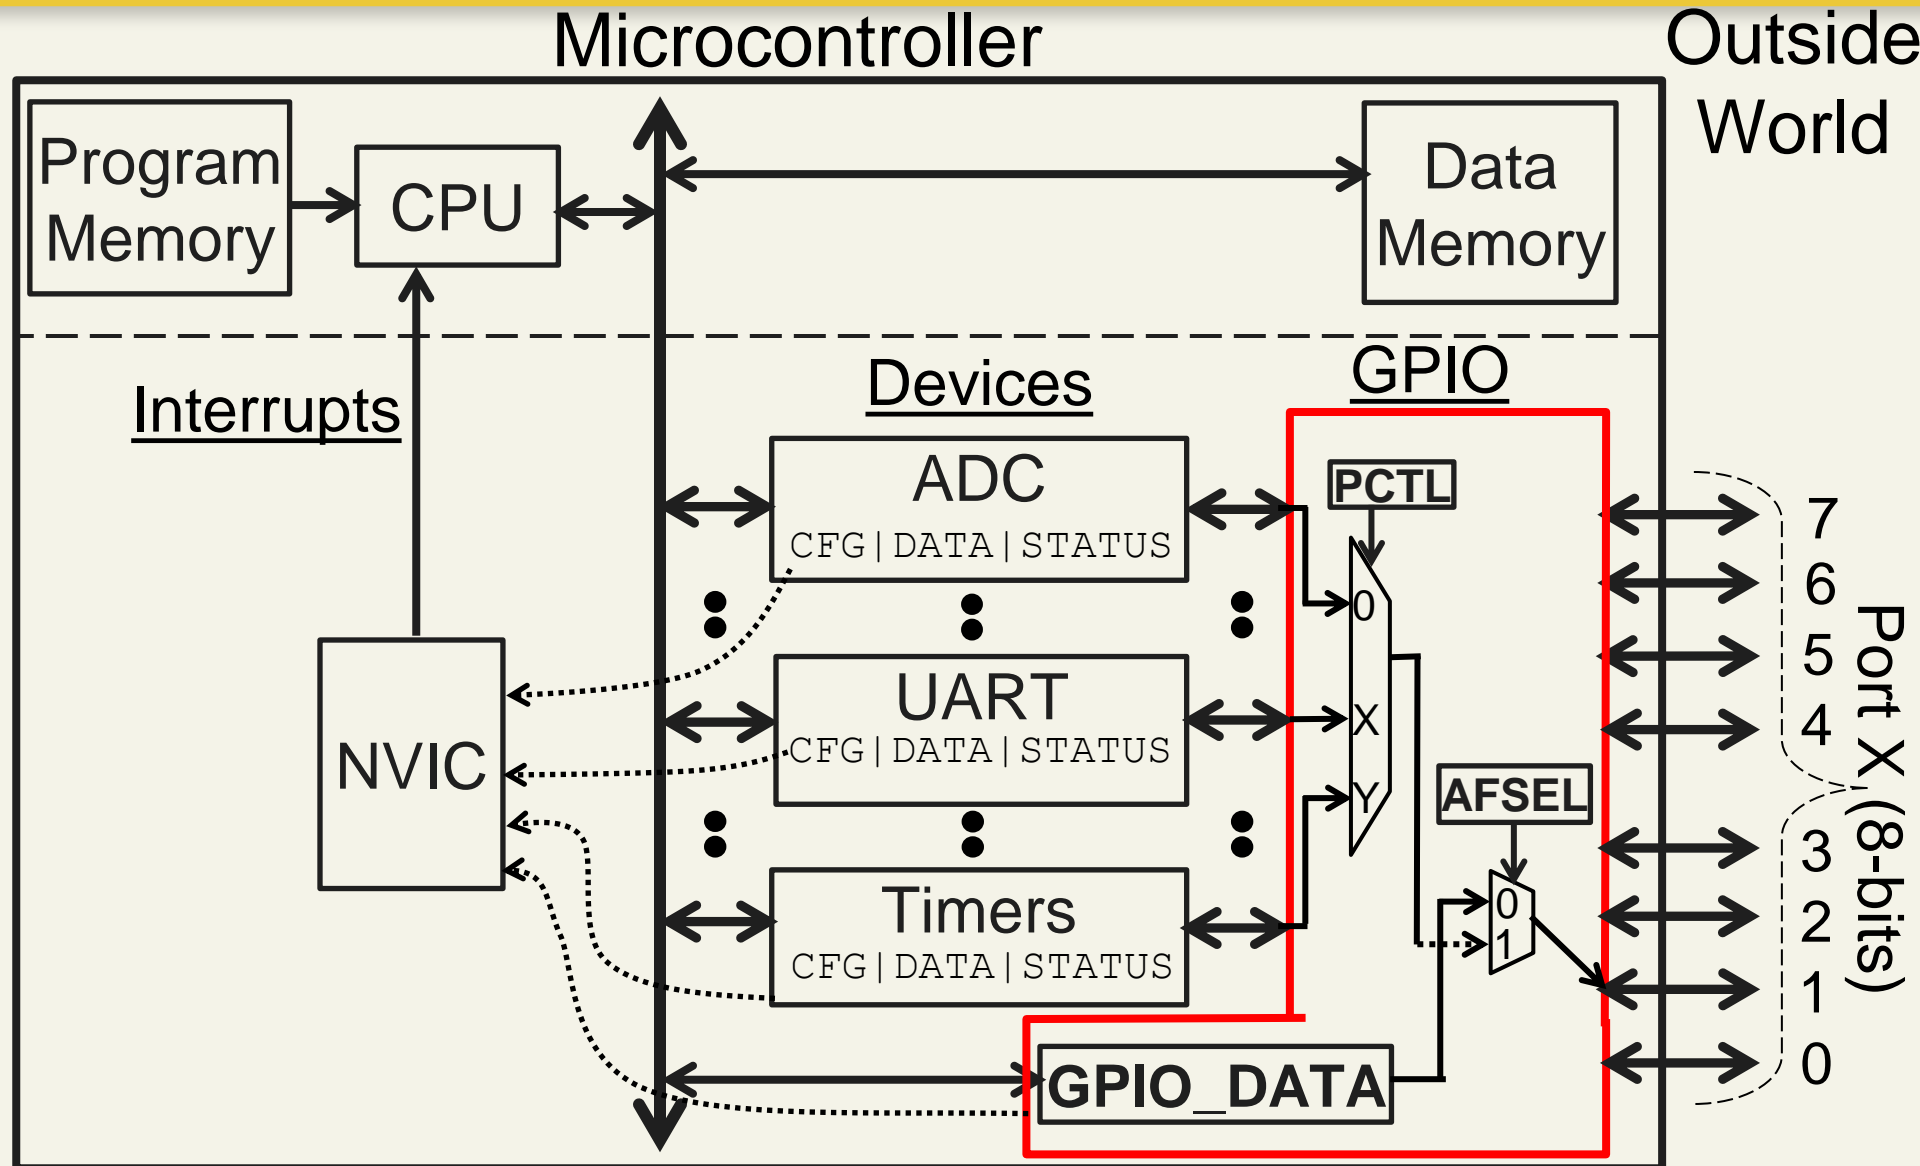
Microcontroller

Outside World

Program Memory

CPU

Data Memory

Interrupts

Devices

GPIO

ADC
CFG | DATA | STATUS

PCTL

0

X

Y

UART
CFG | DATA | STATUS

NVIC

AFSEL

0

1

Timers
CFG | DATA | STATUS

GPIO_DATA

7
6
5
4
3
2
1
0

Port X (8-bits)